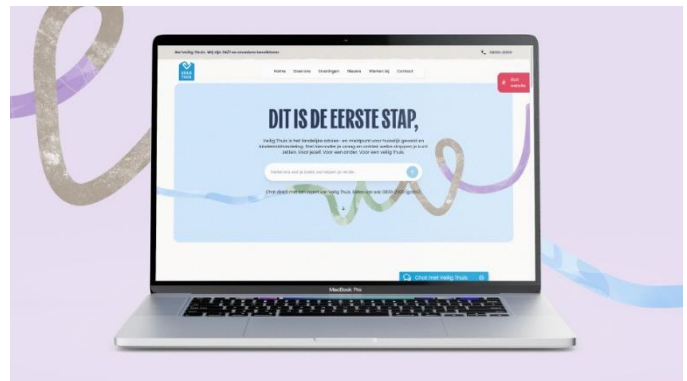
Bel Veilig Thuis. Wij zijn 24/7 en anoniem bereikbaar

0800-2000

VEILIG THUIS

Home Over ons Stoningen Nieuws Werken bij Contact

Sluit website

DIT IS DE EERSTE STAP,

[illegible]

Chat met Veilig Thuis

MacBook Pro